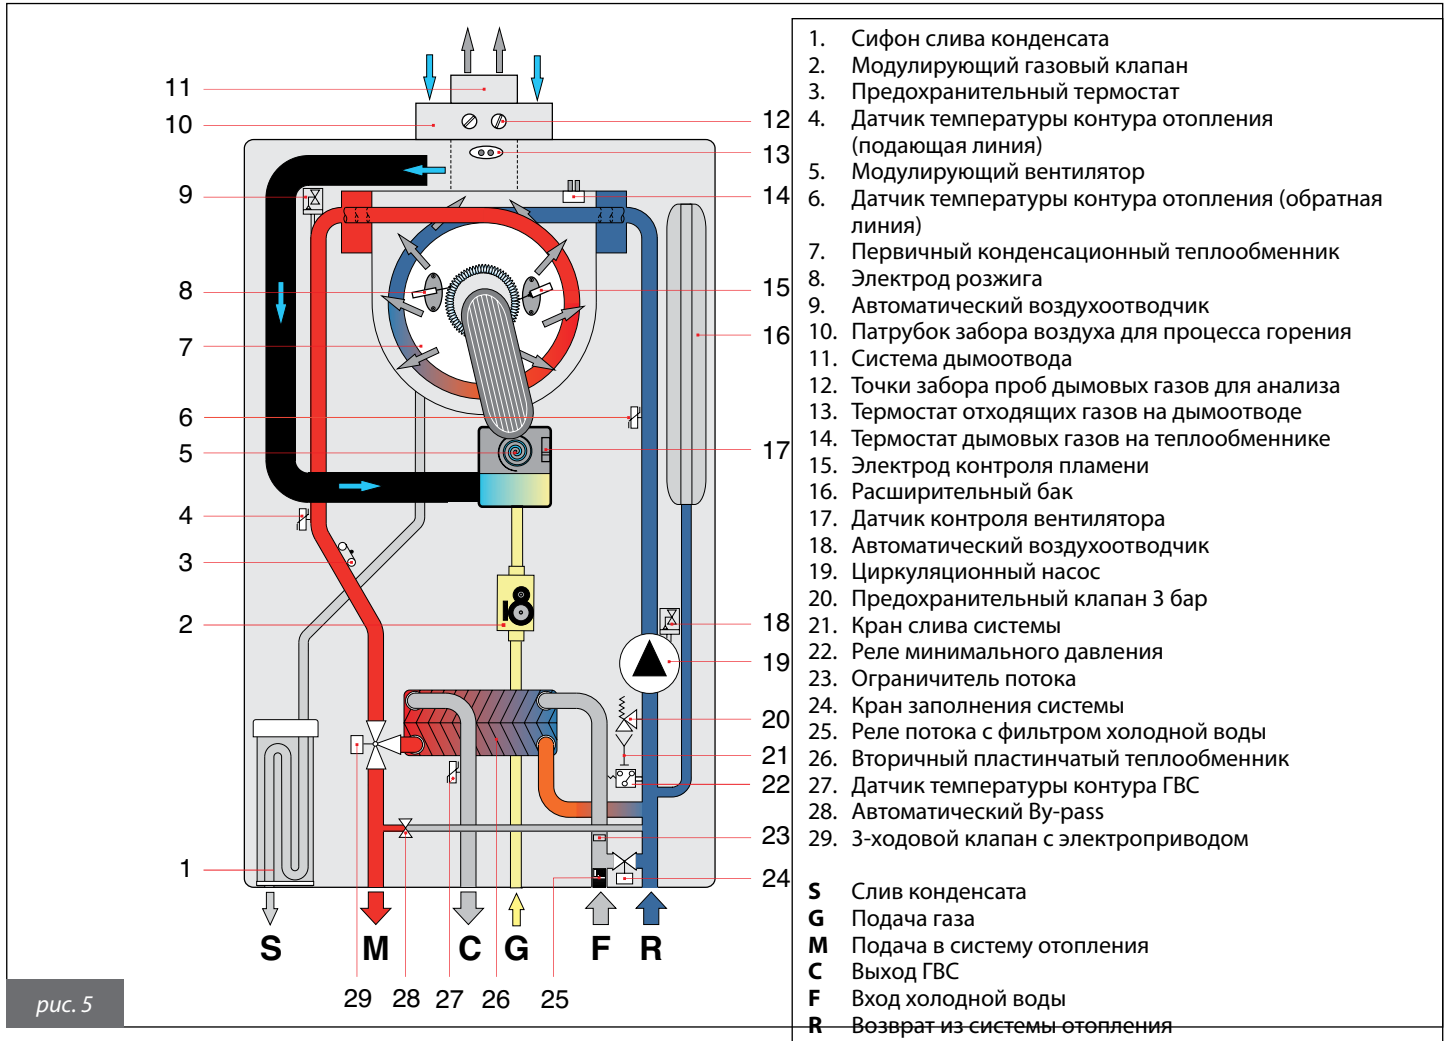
11
10
9
8
7
6
5
4
3
2
1

12
13
14
15
16
17
18
19
20
21
22
23
24

S M C G F R

29 28 27 26 25

рис. 5

1. Сифон слива конденсата
2. Модулирующий газовый клапан
3. Предохранительный термостат
4. Датчик температуры контура отопления (подающая линия)
5. Модулирующий вентилятор
6. Датчик температуры контура отопления (обратная линия)
7. Первичный конденсационный теплообменник
8. Электрод розжига
9. Автоматический воздухоотводчик
10. Патрубок забора воздуха для процесса горения
11. Система дымоотвода
12. Точки забора проб дымовых газов для анализа
13. Термостат отходящих газов на дымоотводе
14. Термостат дымовых газов на теплообменнике
15. Электрод контроля пламени
16. Расширительный бак
17. Датчик контроля вентилятора
18. Автоматический воздухоотводчик
19. Циркуляционный насос
20. Предохранительный клапан 3 бар
21. Кран слива системы
22. Реле минимального давления
23. Ограничитель потока
24. Кран заполнения системы
25. Реле потока с фильтром холодной воды
26. Вторичный пластинчатый теплообменник
27. Датчик температуры контура ГВС
28. Автоматический By-pass
29. 3-ходовой клапан с электроприводом

S Слив конденсата
G Подача газа
M Подача в систему отопления
C Выход ГВС
F Вход холодной воды
R Возврат из системы отопления